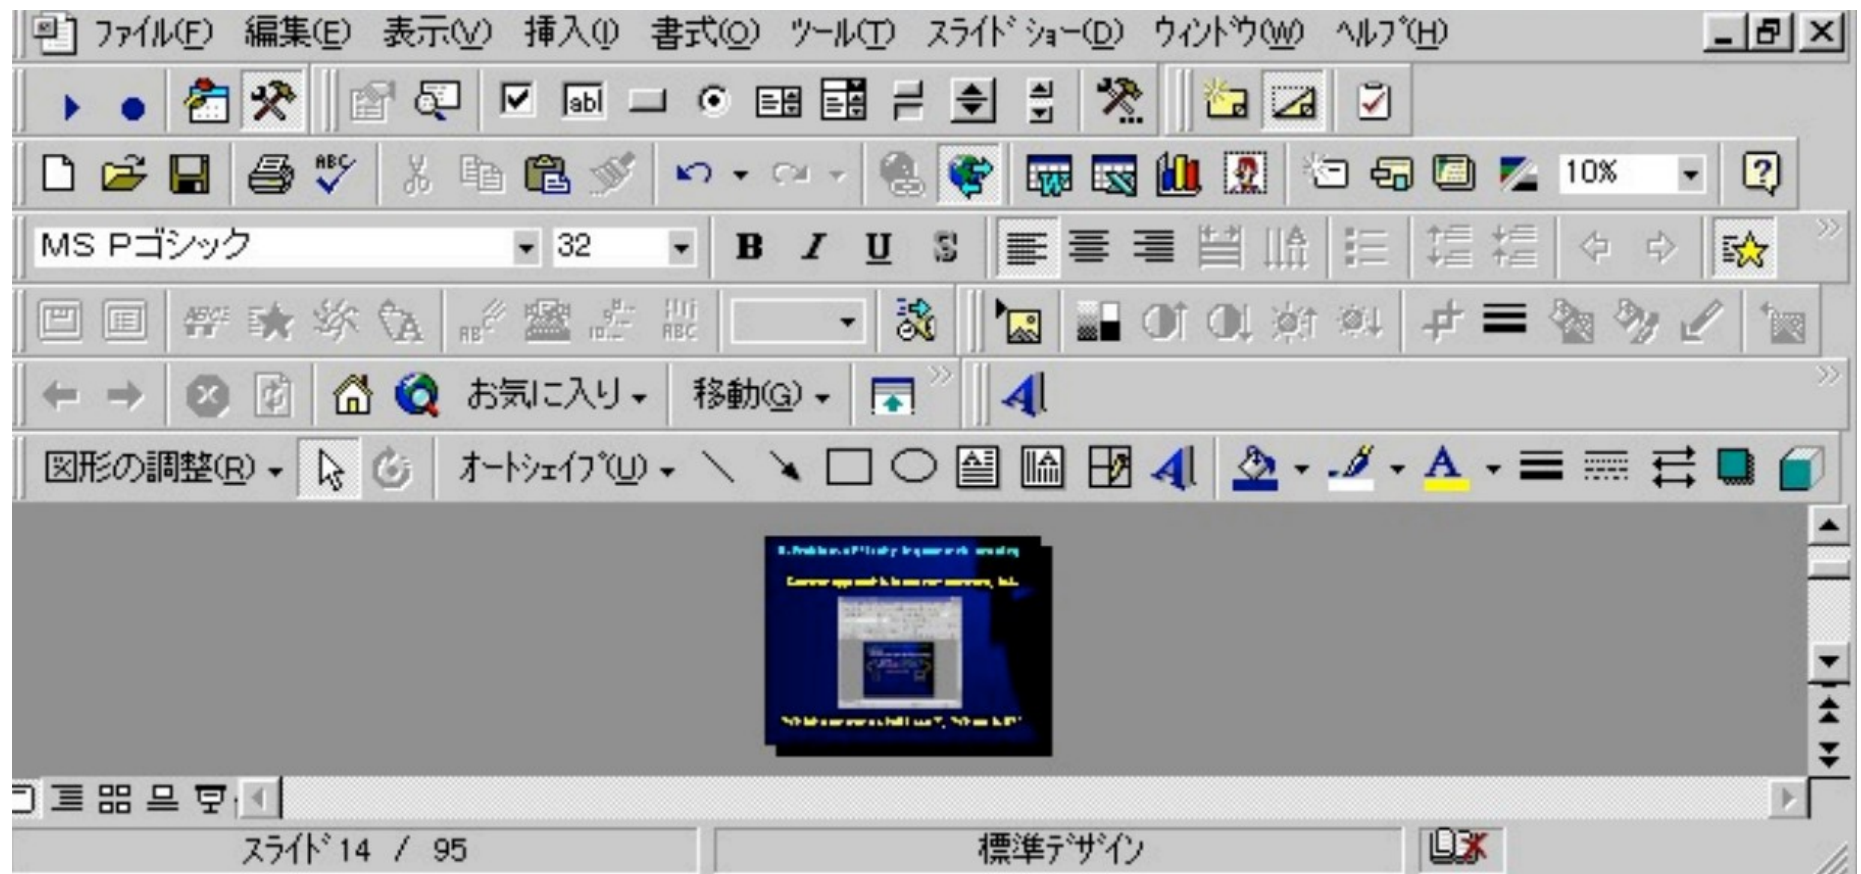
ファイル(F) 編集(E) 表示(V) 挿入(I) 書式(O) ツール(T) スライドショー(D) ウィンドウ(W) ヘルプ(H)

abl

10%

MS Pゴシック 32

B I U S

お気に入り 移動(G)

図形の調整(R) オートシェイプ(U)

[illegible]

スライド 14 / 95 標準デザイン